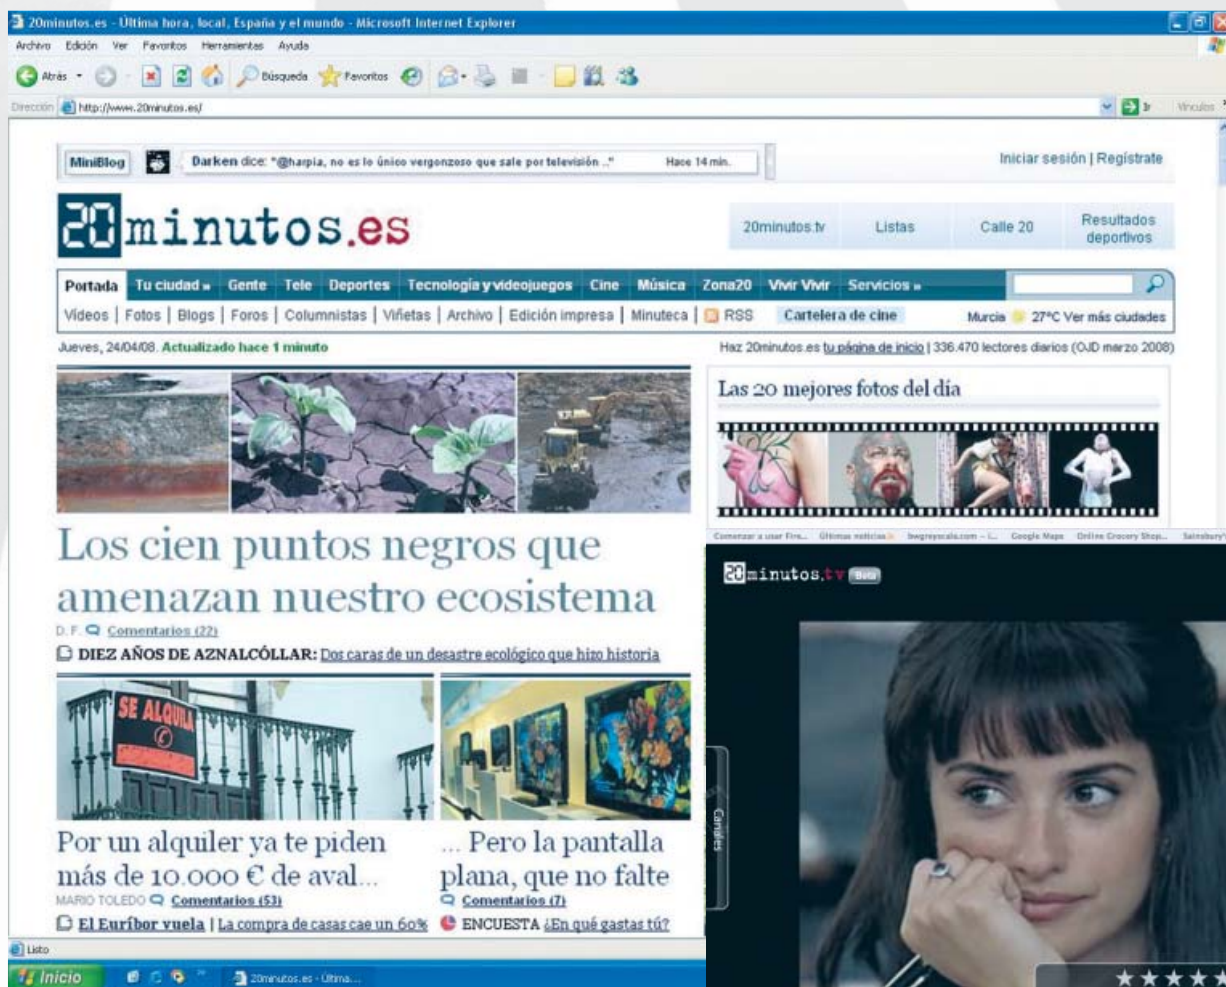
20minutos.es - Última hora, local, España y el mundo - Microsoft Internet Explorer

Archivo Edición Ver Favoritos Herramientas Ayuda

Atrás Búsqueda Favoritos

Dirección http://www.20minutos.es/ Ir Vínculos

MiniBlog Darken dice: "@harpia, no es lo único vergonzoso que sale por televisión .." Hace 14 min.

Iniciar sesión | Regístrate

20minutos.es

20minutos.tv Listas Calle 20 Resultados deportivos

Portada Tu ciudad Gente Tele Deportes Tecnología y videojuegos Cine Música Zona20 Vivir Vivir Servicios »

Vídeos | Fotos | Blogs | Foros | Columnistas | Viñetas | Archivo | Edición impresa | Minuteca | RSS Cartelera de cine Murcia 27°C Ver más ciudades

Jueves, 24/04/08. Actualizado hace 1 minuto

Haz 20minutos.es tu página de inicio | 336.470 lectores diarios (OJD marzo 2008)

Las 20 mejores fotos del día

Los cien puntos negros que amenazan nuestro ecosistema

D. F. Comentarios (22)

DIEZ AÑOS DE AZNALCÓLLAR: Dos caras de un desastre ecológico que hizo historia

SE ALQUILA

Por un alquiler ya te piden más de 10.000 € de aval...

MARIO TOLEDO Comentarios (53)

El Euríbor vuela | La compra de casas cae un 60%

... Pero la pantalla plana, que no falte

Comentarios (7)

ENCUESTA ¿En qué gastas tú?

Comenzar a usar Fire... Últimas noticias Google Maps Online Grocery Shop... Sainsbury's

20minutos.tv Beta

Canales

Listo

Inicio 20minutos.es - Última...